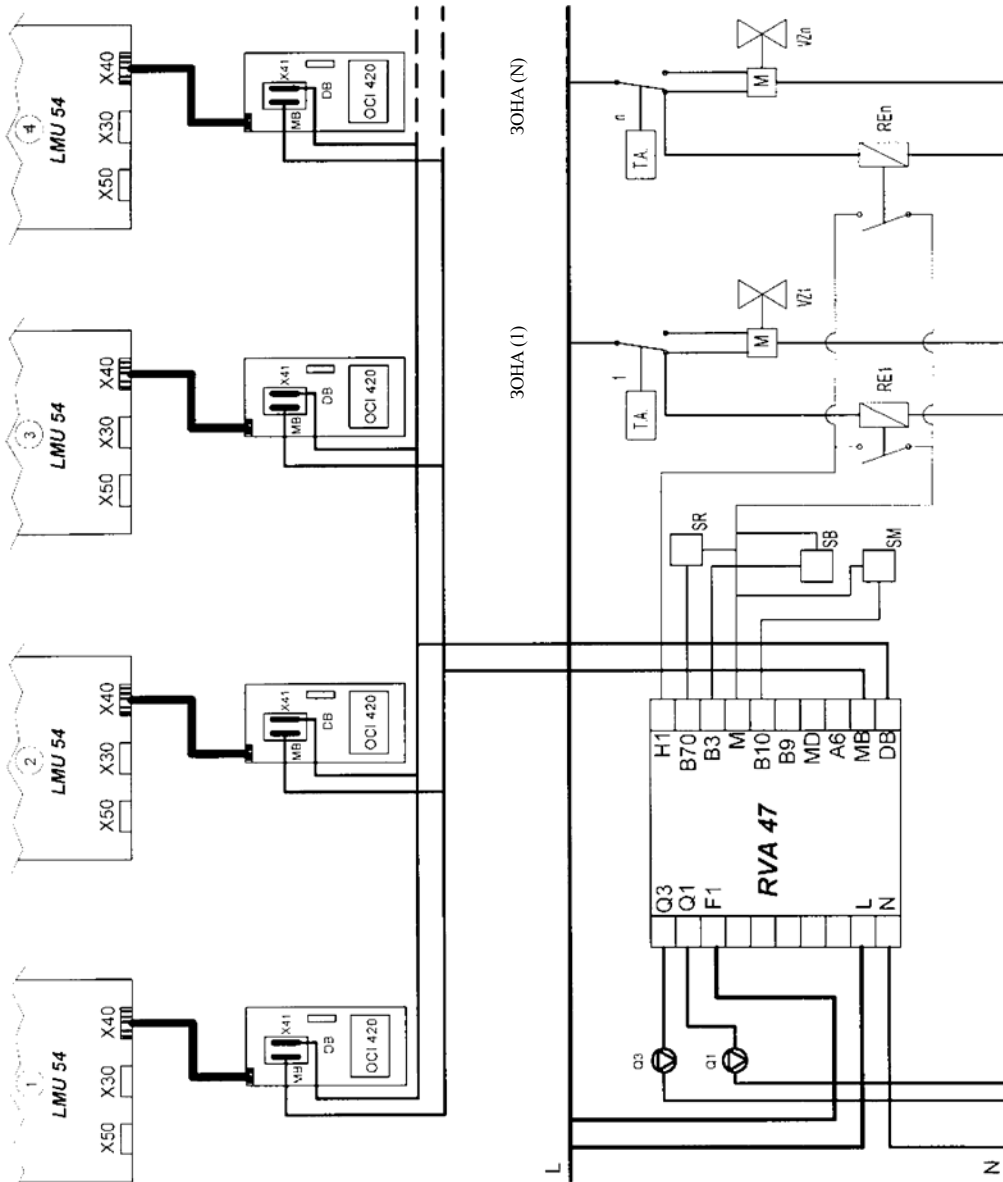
1
LMU 54
X50 X30 X40

2
LMU 54
X50 X30 X40

3
LMU 54
X50 X30 X40

4
LMU 54
X50 X30 X40

X41
MB
DB
OCI 420

X41
MB
DB
OCI 420

X41
MB
DB
OCI 420

X41
MB
DB
OCI 420

ЗОНА (1)
ЗОНА (N)

1
T.A.
n
T.A.
M
VZ1
M
VZn
RE1
REn

SR
SB
SM

H1
B70
B3
M
B10
B9
MD
A6
MB
DB

RVA 47

Q3
Q1
F1
L
N

Q3
Q1

L
N